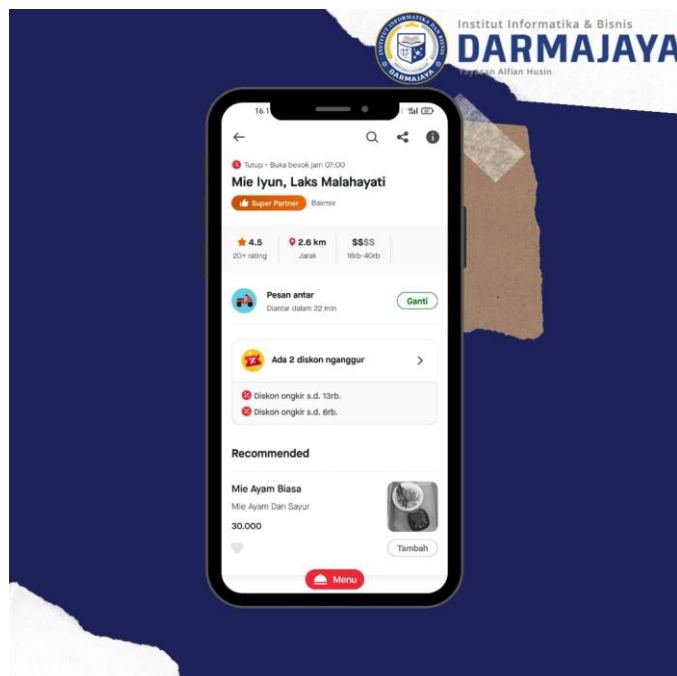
INSTITUT INFORMATIKA DAN BISNIS DARMAJAYA

Institut Informatika & Bisnis
DARMAJAYA
Yayasan Alfian Husin

16.1

Tutup • Buka besok jam 07:00
Mie Iyun, Laks Malahayati
Super Partner Bakmie

4.5
20+ rating

2.6 km
Jarak

$$$$
16rb-40rb

Pesan antar
Diantar dalam 22 min
Ganti

Ada 2 diskon nganggur
Diskon ongkir s.d. 13rb.
Diskon ongkir s.d. 6rb.

Recommended

Mie Ayam Biasa
Mie Ayam Dan Sayur
30.000
Tambah

Menu